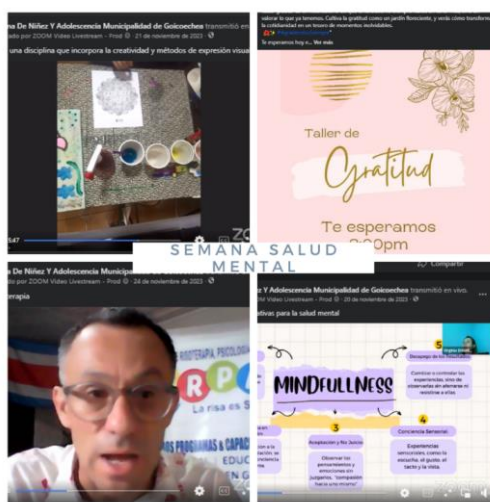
na De Niñez Y Adolescencia Municipalidad de Goicoechea transmitió en
ado por ZOOM Video Livestream · Prod · 21 de noviembre de 2023
una disciplina que incorpora la creatividad y métodos de expresión visual
5:47

saborar lo que ya tenemos. Cultiva la gratitud como un jardín floreciente, y verás cómo transforma
la cotidianidad en un tesoro de momentos inolvidables.
Te esperamos hoy a... Ver más

Taller de
Gratitud
Te esperamos
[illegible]:00pm

SEMANA SALUD MENTAL

na De Niñez Y Adolescencia Municipalidad de Goicoechea
ado por ZOOM Video Livestream · Prod · 24 de noviembre de 2023
terapia
La risa es
PROGRAMAS & CAPAC
EDUC

Compartir

Y Adolescencia Municipalidad de Goicoechea transmitió en vivo.
ado por ZOOM Video Livestream · Prod · 21 de noviembre de 2023
ativas para la salud mental

MINDFULLNESS
5
Desapego de los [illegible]
Controlar o controlar las experiencias; sino de observarlas sin aferrarse ni resistirse a ellas.
3
Aceptación y No Juicio
Observar los pensamientos y emociones sin juzgarlos. "compasión hacia uno mismo"
4
Conciencia Sensorial
Experiencias sensoriales, como la escucha, el gusto, el tacto y la vista.